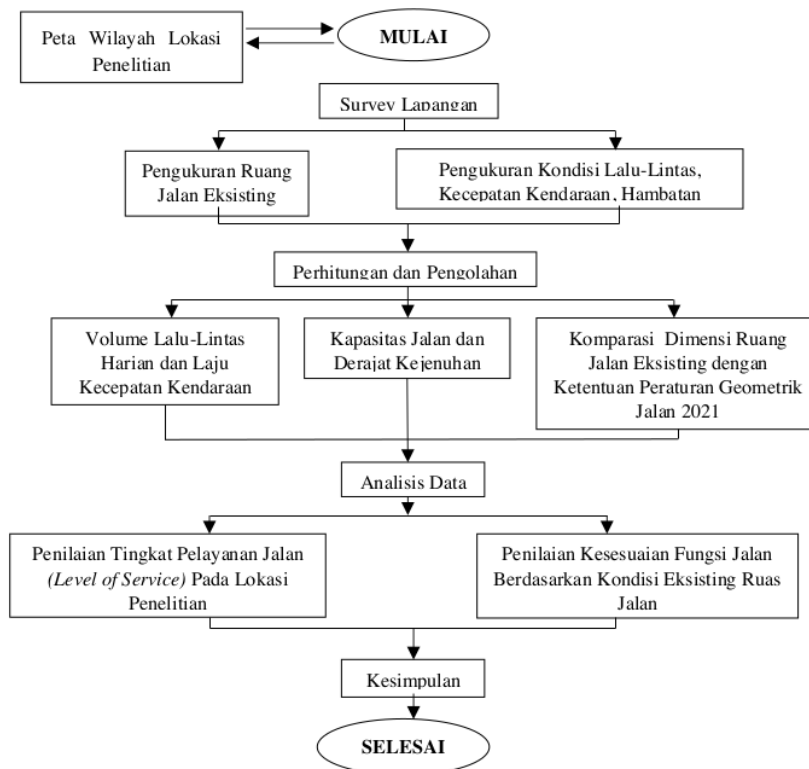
Peta Wilayah Lokasi Penelitian

MULAI

Survey Lapangan

Pengukuran Ruang Jalan Eksisting

Pengukuran Kondisi Lalu-Lintas, Kecepatan Kendaraan, Hambatan

Perhitungan dan Pengolahan

Volume Lalu-Lintas Harian dan Laju Kecepatan Kendaraan

Kapasitas Jalan dan Derajat Kejenuhan

Komparasi Dimensi Ruang Jalan Eksisting dengan Ketentuan Peraturan Geometrik Jalan 2021

Analisis Data

Penilaian Tingkat Pelayanan Jalan *(Level of Service)* Pada Lokasi Penelitian

Penilaian Kesesuaian Fungsi Jalan Berdasarkan Kondisi Eksisting Ruas Jalan

Kesimpulan

SELESAI